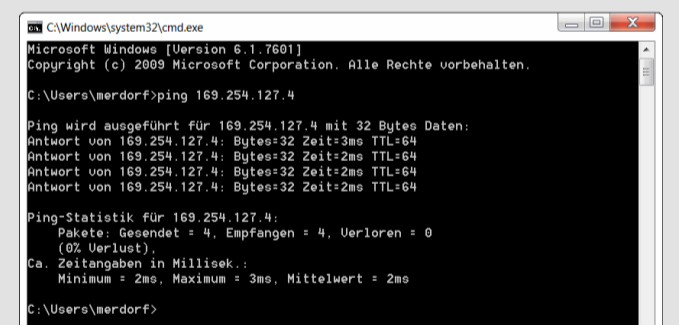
C:\Windows\system32\cmd.exe

Microsoft Windows [Version 6.1.7601]
Copyright (c) 2009 Microsoft Corporation. Alle Rechte vorbehalten.

C:\Users\merdorf>ping 169.254.127.4

Ping wird ausgeführt für 169.254.127.4 mit 32 Bytes Daten:
Antwort von 169.254.127.4: Bytes=32 Zeit=3ms TTL=64
Antwort von 169.254.127.4: Bytes=32 Zeit=2ms TTL=64
Antwort von 169.254.127.4: Bytes=32 Zeit=2ms TTL=64
Antwort von 169.254.127.4: Bytes=32 Zeit=2ms TTL=64

Ping-Statistik für 169.254.127.4:
    Pakete: Gesendet = 4, Empfangen = 4, Verloren = 0
    (0% Verlust),
Ca. Zeitangaben in Millisek.:
    Minimum = 2ms, Maximum = 3ms, Mittelwert = 2ms

C:\Users\merdorf>